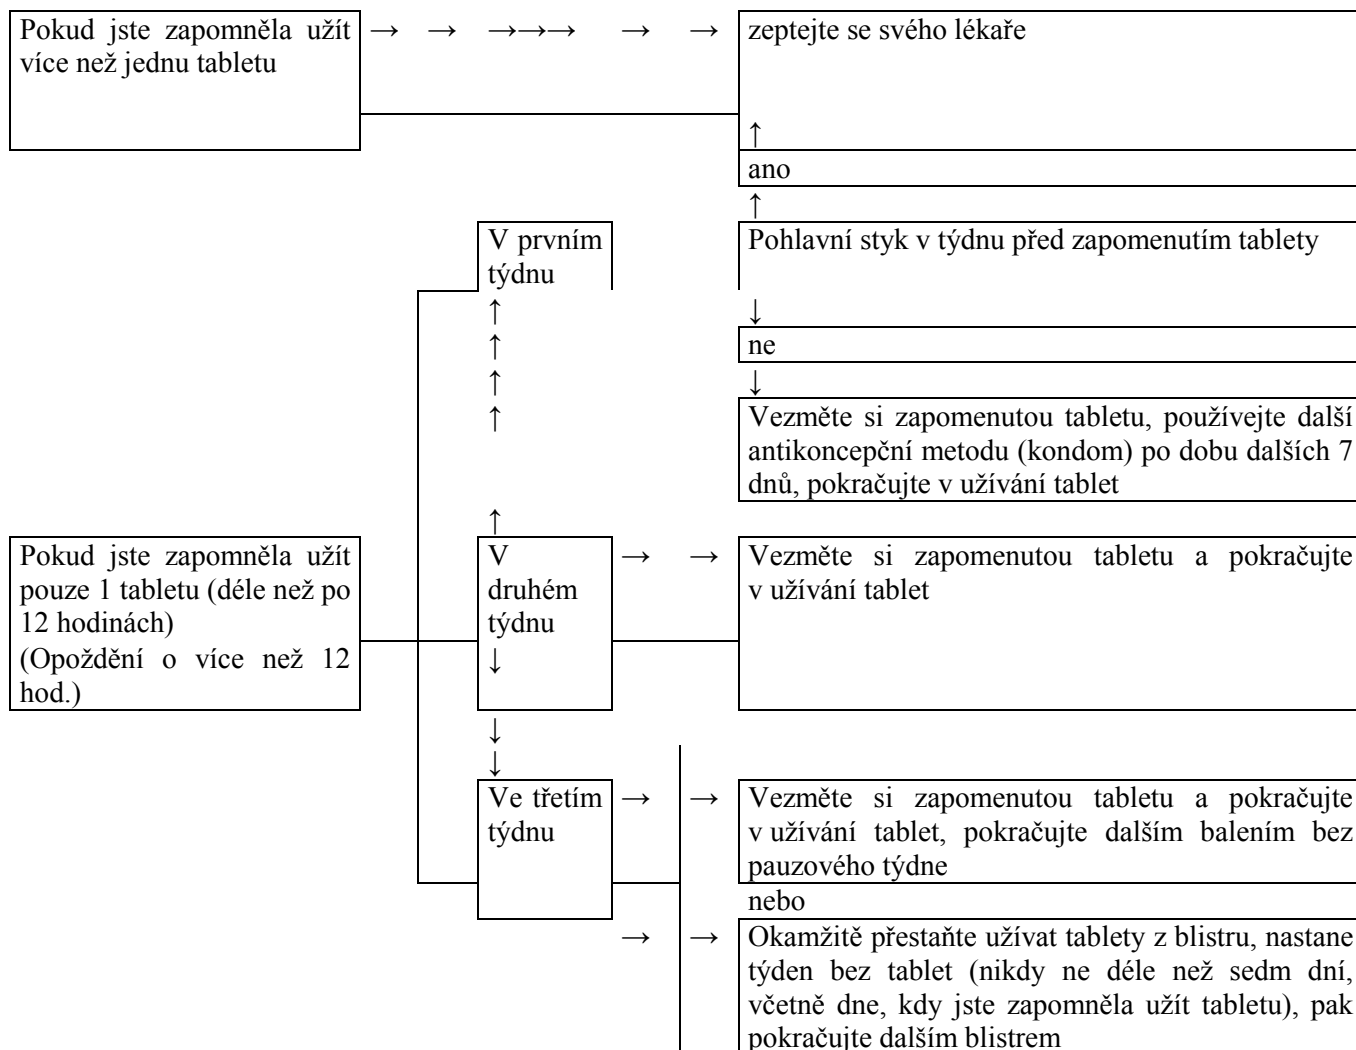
Pokud jste zapomněla užít více než jednu tabletu → → →→→ → → zeptejte se svého lékaře

↑

ano

↑

V prvním týdnu

Pohlavní styk v týdnu před zapomenutím tablety

↑
↑
↑
↑

↓

ne

↓

Vezměte si zapomenutou tabletu, používejte další antikoncepční metodu (kondom) po dobu dalších 7 dnů, pokračujte v užívání tablet

↑

Pokud jste zapomněla užít pouze 1 tabletu (déle než po 12 hodinách)
(Opoždění o více než 12 hod.)

V druhém týdnu
↓

→ → Vezměte si zapomenutou tabletu a pokračujte v užívání tablet

↓
↓

Ve třetím týdnu

→ → Vezměte si zapomenutou tabletu a pokračujte v užívání tablet, pokračujte dalším balením bez pauzového týdne

nebo

→ → Okamžitě přestaňte užívat tablety z blistru, nastane týden bez tablet (nikdy ne déle než sedm dní, včetně dne, kdy jste zapomněla užít tabletu), pak pokračujte dalším blistrem